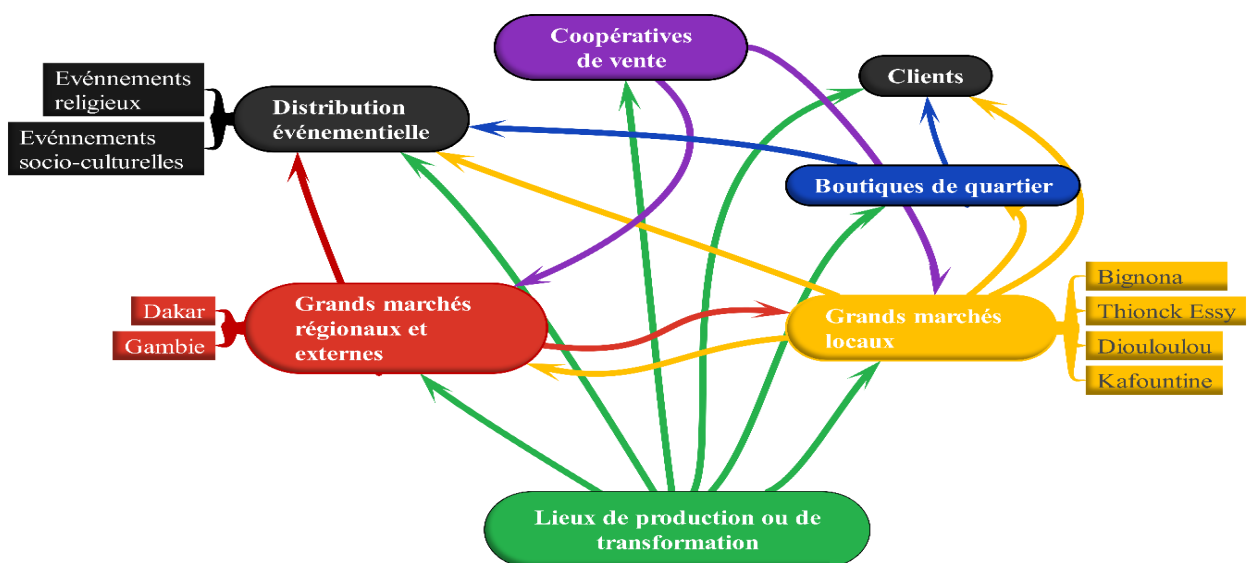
Coopératives de vente

Clients

Evénnements religieux

Evénnements socio-culturelles

Distribution événementielle

Boutiques de quartier

Bignona

Thionck Essy

Diouloulou

Kafountine

Dakar

Gambie

Grands marchés régionaux et externes

Grands marchés locaux

Lieux de production ou de transformation